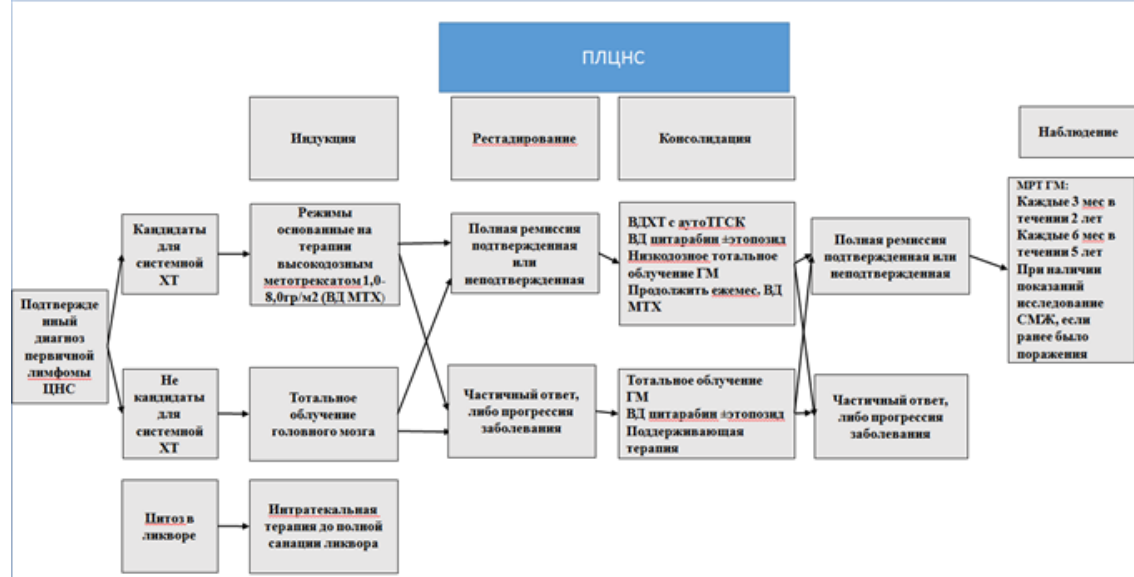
ПЛЦНС

Индукция

Рестадирование

Консолидация

Наблюдение

Подтвержденный диагноз первичной лимфомы ЦНС

Кандидаты для системной ХТ

Не кандидаты для системной ХТ

Цитоз в ликворе

Режимы основанные на терапии высокодозным метотрексатом 1,0-8,0гр/м2 (ВД МТХ)

Тотальное облучение головного мозга

Интратекальная терапия до полной санации ликвора

Полная ремиссия подтвержденная или неподтвержденная

Частичный ответ, либо прогрессия заболевания

ВДХТ с аутоТГСК
ВД цитарабин ±этопозид
Низкодозное тотальное облучение ГМ
Продолжить ежемес. ВД МТХ

Тотальное облучение ГМ
ВД цитарабин ±этопозид
Поддерживающая терапия

Полная ремиссия подтвержденная или неподтвержденная

Частичный ответ, либо прогрессия заболевания

МРТ ГМ:
Каждые 3 мес в течении 2 лет
Каждые 6 мес в течении 5 лет
При наличии показаний исследование СМЖ, если ранее было поражения